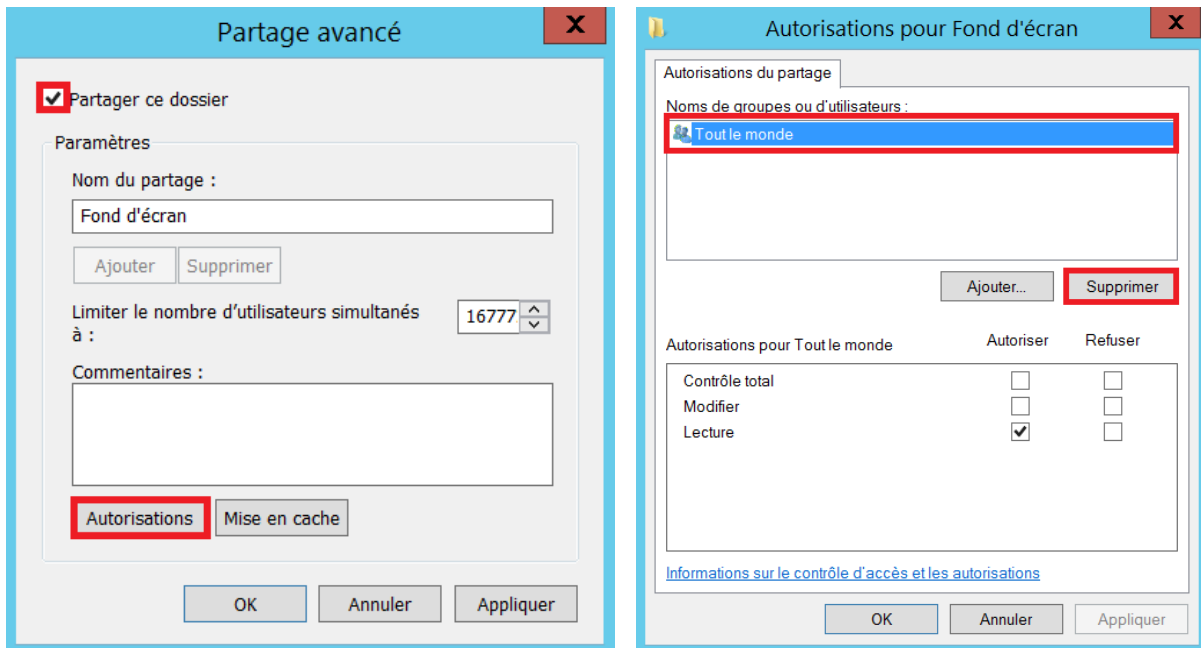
Partage avancé

X

Partager ce dossier

Paramètres

Nom du partage :

Fond d'écran

Ajouter Supprimer

Limiter le nombre d'utilisateurs simultanés à :

16777

Commentaires :

Autorisations Mise en cache

OK Annuler Appliquer

Autorisations pour Fond d'écran

X

Autorisations du partage

Noms de groupes ou d'utilisateurs :

Tout le monde

Ajouter... Supprimer

| Autorisations pour Tout le monde | Autoriser | Refuser |
|---|---|---|
| Contrôle total | ☐ | ☐ |
| Modifier | ☐ | ☐ |
| Lecture | ☑ | ☐ |

Informations sur le contrôle d'accès et les autorisations

OK Annuler Appliquer